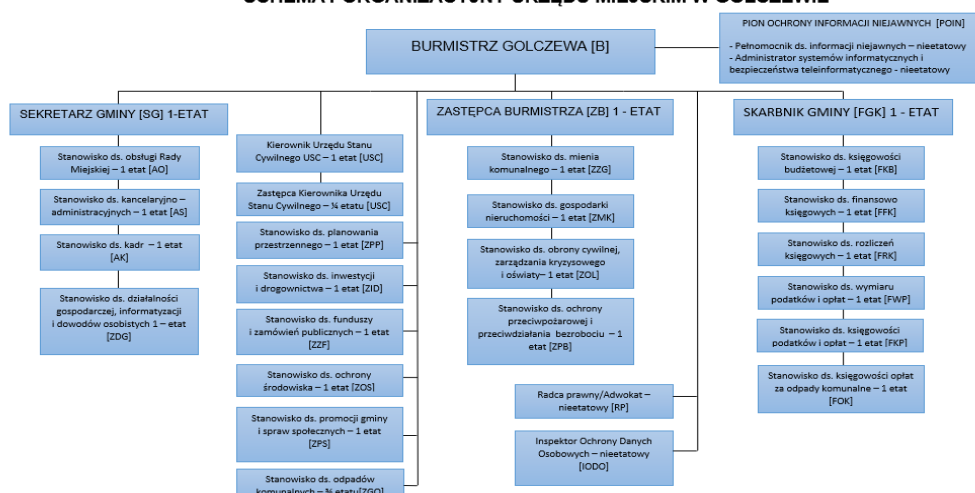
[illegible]

BURMISTRZ GOLCZEWA [B]

PION OCHRONY INFORMACJI NIEJAWNYCH [POIN]

- Pełnomocnik ds. informacji niejawnych – nieetatowy
- Administrator systemów informatycznych i bezpieczeństwa teleinformatycznego - nieetatowy

SEKRETARZ GMINY [SG] 1-ETAT

Stanowisko ds. obsługi Rady Miejskiej – 1 etat [AO]

Stanowisko ds. kancelaryjno – administracyjnych – 1 etat [AS]

Stanowisko ds. kadr – 1 etat [AK]

Stanowisko ds. działalności gospodarczej, informatyzacji i dowodów osobistych 1 – etat [ZDG]

Kierownik Urzędu Stanu Cywilnego USC – 1 etat [USC]

Zastępca Kierownika Urzędu Stanu Cywilnego – ¼ etatu [USC]

Stanowisko ds. planowania przestrzennego – 1 etat [ZPP]

Stanowisko ds. inwestycji i drogownictwa – 1 etat [ZID]

Stanowisko ds. funduszy i zamówień publicznych – 1 etat [ZZF]

Stanowisko ds. ochrony środowiska – 1 etat [ZOS]

Stanowisko ds. promocji gminy i spraw społecznych – 1 etat [ZPS]

Stanowisko ds. odpadów komunalnych – ¾ etatu [ZGO]

ZASTĘPCA BURMISTRZA [ZB] 1 - ETAT

Stanowisko ds. mienia komunalnego – 1 etat [ZZG]

Stanowisko ds. gospodarki nieruchomości – 1 etat [ZMK]

Stanowisko ds. obrony cywilnej, zarządzania kryzysowego i oświaty– 1 etat [ZOL]

Stanowisko ds. ochrony przeciwpożarowej i przeciwdziałania bezrobociu – 1 etat [ZPB]

Radca prawny/Adwokat – nieetatowy [RP]

Inspektor Ochrony Danych Osobowych – nieetatowy [IODO]

SKARBNIK GMINY [FGK] 1 - ETAT

Stanowisko ds. księgowości budżetowej – 1 etat [FKB]

Stanowisko ds. finansowo księgowych – 1 etat [FFK]

Stanowisko ds. rozliczeń księgowych – 1 etat [FRK]

Stanowisko ds. wymiaru podatków i opłat – 1 etat [FWP]

Stanowisko ds. księgowości podatków i opłat – 1 etat [FKP]

Stanowisko ds. księgowości opłat za odpady komunalne – 1 etat [FOK]